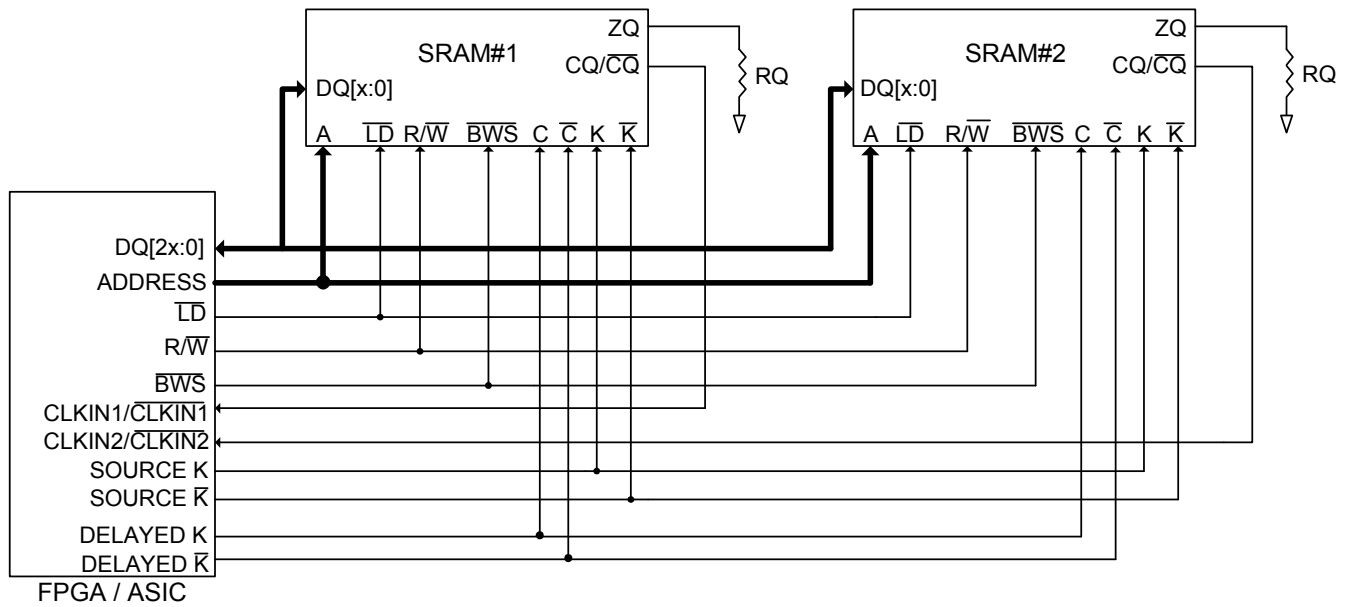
SRAM#1
ZQ
CQ/$\overline{CQ}$
RQ
DQ[x:0]
A $\overline{LD}$ R/$\overline{W}$ $\overline{BWS}$ C $\overline{C}$ K $\overline{K}$

SRAM#2
ZQ
CQ/$\overline{CQ}$
RQ
DQ[x:0]
A $\overline{LD}$ R/$\overline{W}$ $\overline{BWS}$ C $\overline{C}$ K $\overline{K}$

DQ[2x:0]
ADDRESS
$\overline{LD}$
R/$\overline{W}$
$\overline{BWS}$
CLKIN1/$\overline{CLKIN1}$
CLKIN2/$\overline{CLKIN2}$
SOURCE K
SOURCE $\overline{K}$
DELAYED K
DELAYED $\overline{K}$
FPGA / ASIC